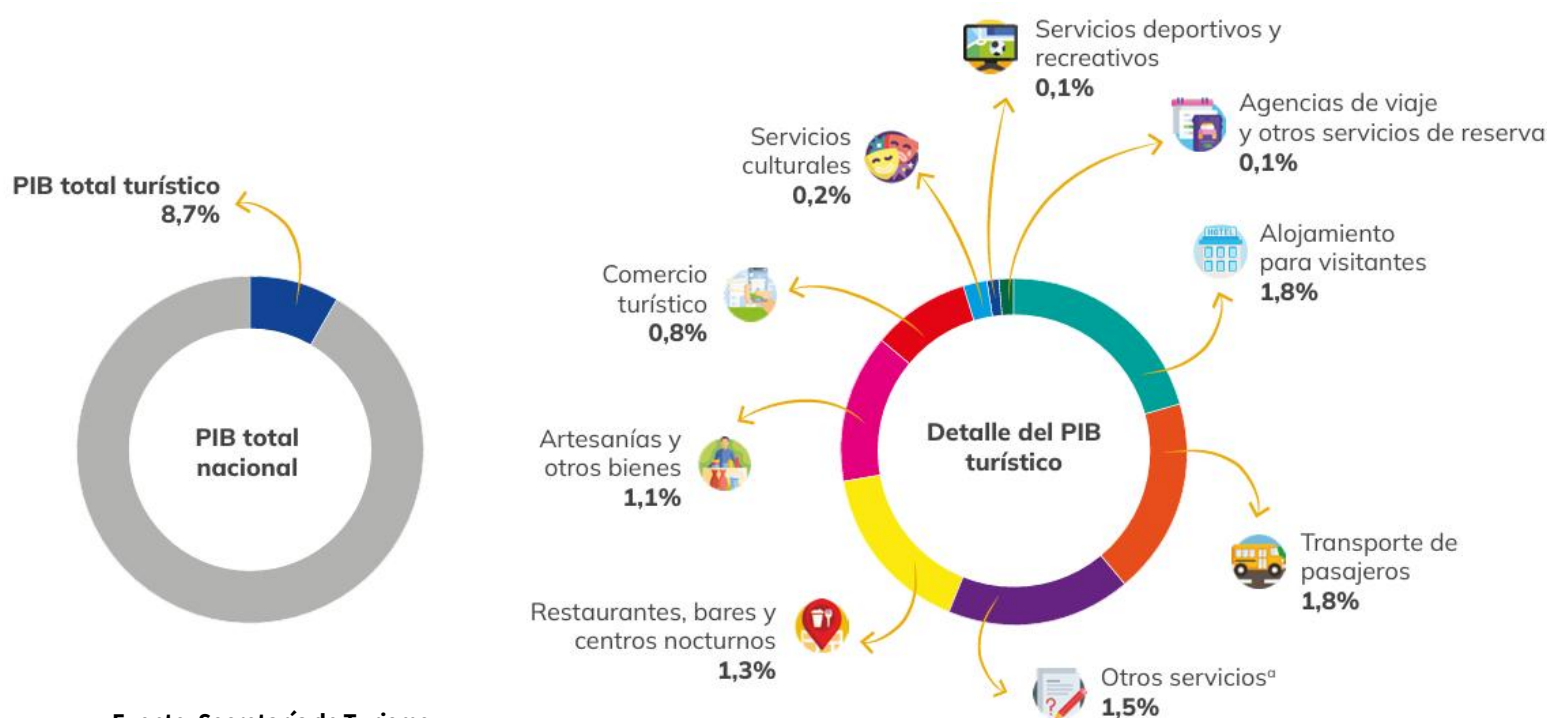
PIB total turístico
8,7%

PIB total nacional

Servicios deportivos y recreativos
0,1%

Agencias de viaje y otros servicios de reserva
0,1%

Servicios culturales
0,2%

Alojamiento para visitantes
1,8%

Comercio turístico
0,8%

Detalle del PIB turístico

Artesanías y otros bienes
1,1%

Transporte de pasajeros
1,8%

Restaurantes, bares y centros nocturnos
1,3%

Otros servicios$^{a}$
1,5%

Fuente: Secretaría de Turismo